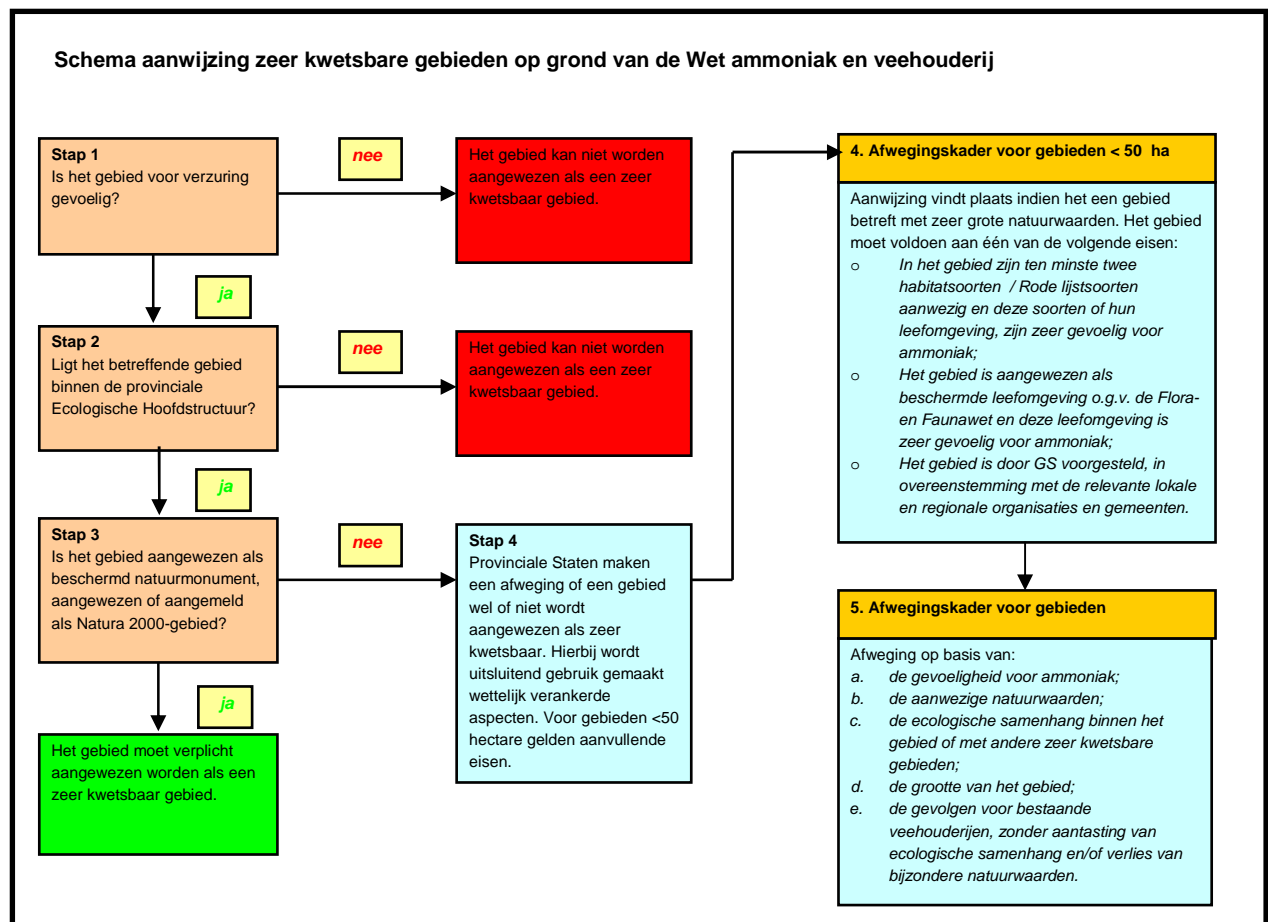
Schema aanwijzing zeer kwetsbare gebieden op grond van de Wet ammoniak en veehouderij

Stap 1
Is het gebied voor verzuring gevoelig?

nee

Het gebied kan niet worden aangewezen als een zeer kwetsbaar gebied.

ja

Stap 2
Ligt het betreffende gebied binnen de provinciale Ecologische Hoofdstructuur?

nee

Het gebied kan niet worden aangewezen als een zeer kwetsbaar gebied.

ja

Stap 3
Is het gebied aangewezen als beschermd natuurmonument, aangewezen of aangemeld als Natura 2000-gebied?

nee

Stap 4
Provinciale Staten maken een afweging of een gebied wel of niet wordt aangewezen als zeer kwetsbaar. Hierbij wordt uitsluitend gebruik gemaakt wettelijk verankerde aspecten. Voor gebieden <50 hectare gelden aanvullende eisen.

ja

Het gebied moet verplicht aangewezen worden als een zeer kwetsbaar gebied.

4. Afwegingskader voor gebieden < 50 ha

Aanwijzing vindt plaats indien het een gebied betreft met zeer grote natuurwaarden. Het gebied moet voldoen aan één van de volgende eisen:
o In het gebied zijn ten minste twee habitatsoorten / Rode lijstsoorten aanwezig en deze soorten of hun leefomgeving, zijn zeer gevoelig voor ammoniak;
o Het gebied is aangewezen als beschermde leefomgeving o.g.v. de Flora- en Faunawet en deze leefomgeving is zeer gevoelig voor ammoniak;
o Het gebied is door GS voorgesteld, in overeenstemming met de relevante lokale en regionale organisaties en gemeenten.

5. Afwegingskader voor gebieden

Afweging op basis van:
a. de gevoeligheid voor ammoniak;
b. de aanwezige natuurwaarden;
c. de ecologische samenhang binnen het gebied of met andere zeer kwetsbare gebieden;
d. de grootte van het gebied;
e. de gevolgen voor bestaande veehouderijen, zonder aantasting van ecologische samenhang en/of verlies van bijzondere natuurwaarden.